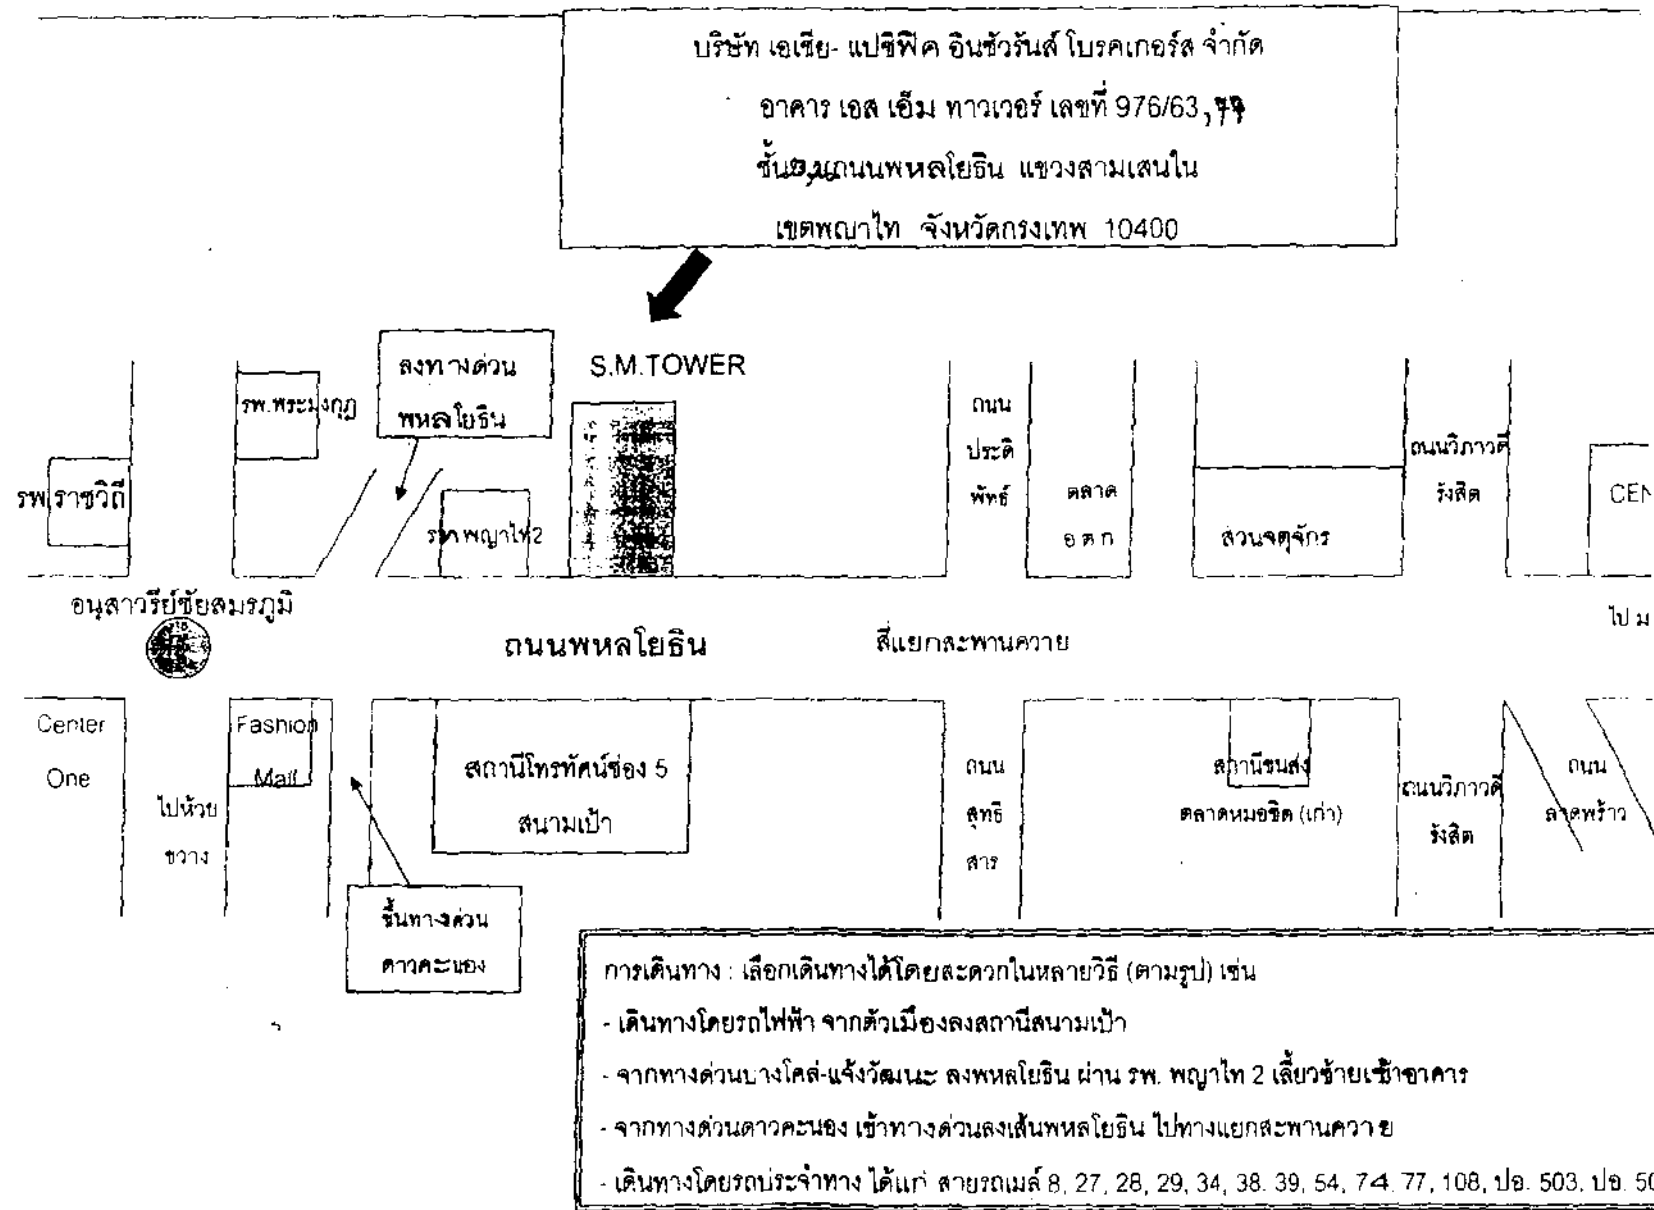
บริษัท เอเชีย- แปซิฟิค อินชัวรันส์ โบรคเกอร์ส จำกัด

อาคาร เอส เอ็ม ทาวเวอร์ เลขที่ 976/63,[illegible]

ชั้น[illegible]ถนนพหลโยธิน แขวงสามเสนใน

เขตพญาไท จังหวัดกรุงเทพ 10400

ลงทางด่วน พหลโยธิน

S.M.TOWER

รพ.พระมงกุฎ

รพ ราชวิถี

รพ.พญาไท2

ถนน ประดิพัทธ์

ตลาด อ ต ก

สวนจตุจักร

ถนนวิภาวดี รังสิต

CEN

อนุสาวรีย์ชัยสมรภูมิ

ถนนพหลโยธิน

สี่แยกสะพานควาย

ไป ม

Center One

ไปห้วยขวาง

Fashion Mall

สถานีโทรทัศน์ช่อง 5

สนามเป้า

ถนน สุทธิสาร

สถานีขนส่ง

ตลาดหมอชิต (เก่า)

ถนนวิภาวดี รังสิต

ถนน ลาดพร้าว

ขึ้นทางด่วน ดาวคะนอง

การเดินทาง : เลือกเดินทางได้โดยสะดวกในหลายวิธี (ตามรูป) เช่น

- เดินทางโดยรถไฟฟ้า จากตัวเมืองลงสถานีสนามเป้า

- จากทางด่วนบางโคล่-แจ้งวัฒนะ ลงพหลโยธิน ผ่าน รพ. พญาไท 2 เลี้ยวซ้ายเข้าอาคาร

- จากทางด่วนดาวคะนอง เข้าทางด่วนลงเส้นพหลโยธิน ไปทางแยกสะพานควาย

- เดินทางโดยรถประจำทาง ได้แก่ สายรถเมล์ 8, 27, 28, 29, 34, 38. 39, 54, 74. 77, 108, ปอ. 503. ปอ. 50